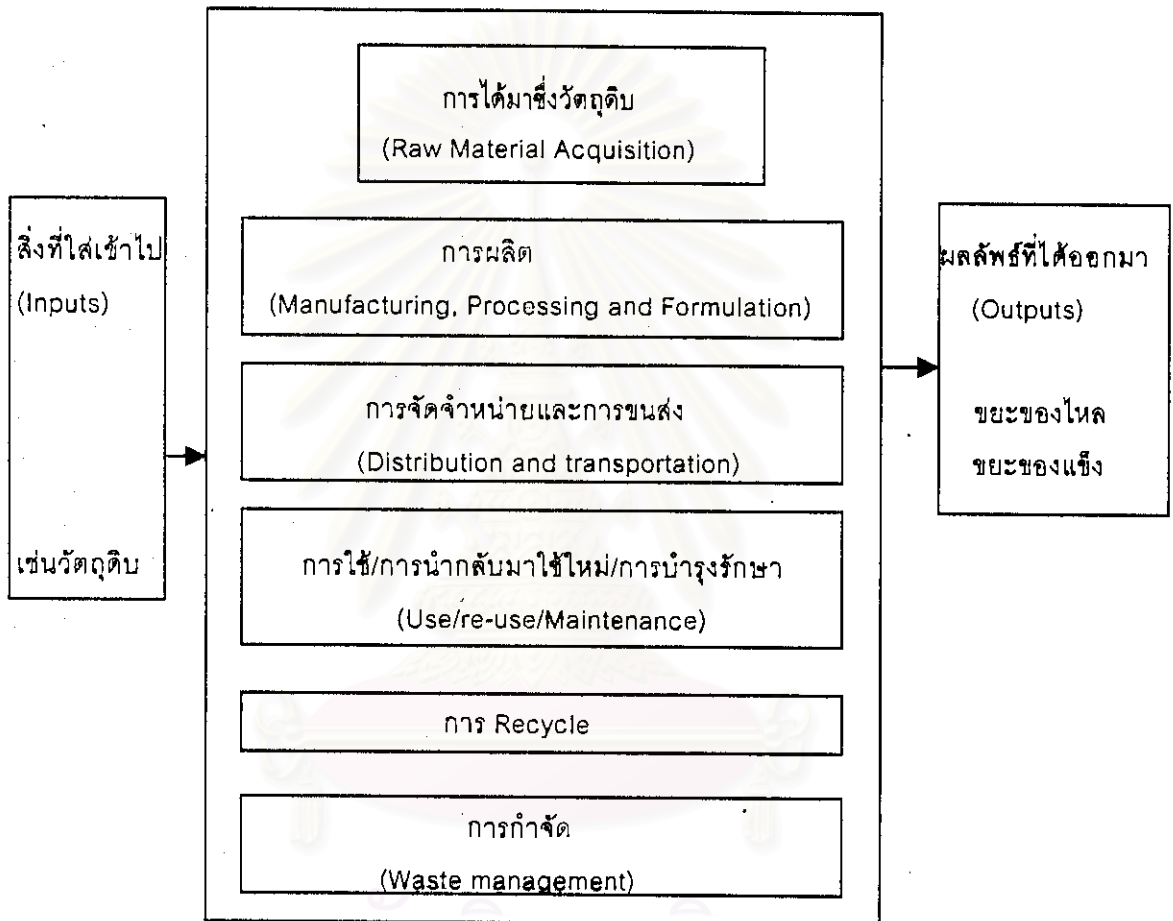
สิ่งที่ใส่เข้าไป
(Inputs)

เช่นวัตถุดิบ

การได้มาซึ่งวัตถุดิบ
(Raw Material Acquisition)

การผลิต
(Manufacturing, Processing and Formulation)

การจัดจำหน่ายและการขนส่ง
(Distribution and transportation)

การใช้/การนำกลับมาใช้ใหม่/การบำรุงรักษา
(Use/re-use/Maintenance)

การ Recycle

การกำจัด
(Waste management)

ผลลัพธ์ที่ได้ออกมา
(Outputs)

ขยะของไหล
ขยะของแข็ง